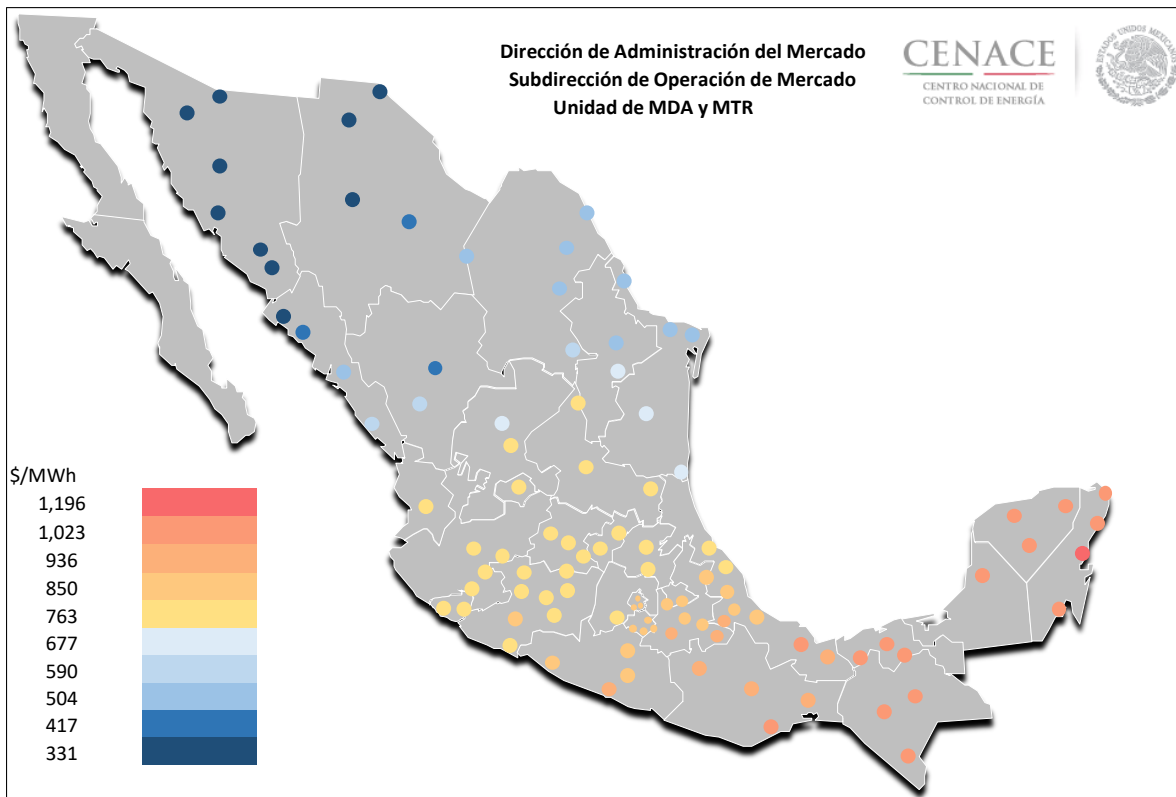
Dirección de Administración del Mercado
Subdirección de Operación de Mercado
Unidad de MDA y MTR

CENACE
CENTRO NACIONAL DE CONTROL DE ENERGÍA

ESTADOS UNIDOS MEXICANOS

$/MWh
1,196
1,023
936
850
763
677
590
504
417
331